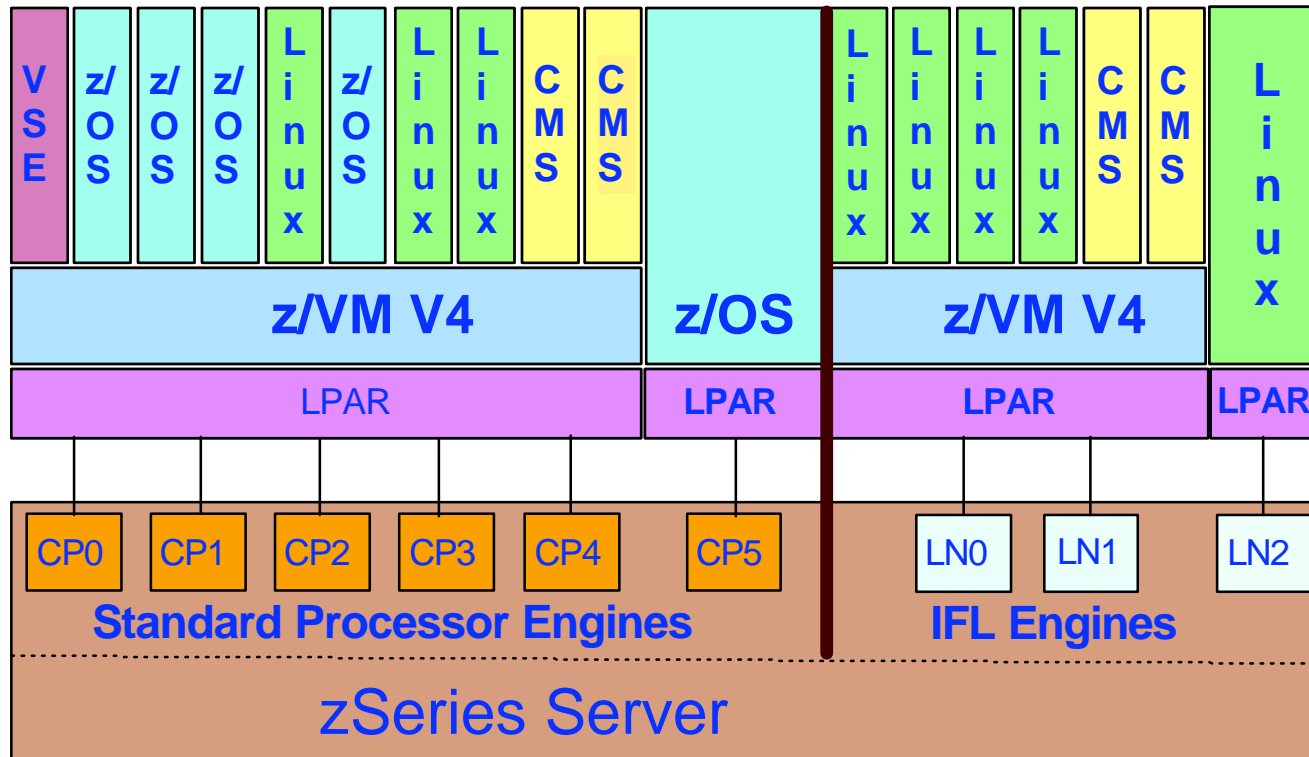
VSE

z/OS

z/OS

z/OS

Linux

z/OS

Linux

Linux

CMS

CMS

Linux

Linux

Linux

Linux

CMS

CMS

Linux

z/VM V4

z/OS

z/VM V4

LPAR

LPAR

LPAR

LPAR

CP0

CP1

CP2

CP3

CP4

CP5

LN0

LN1

LN2

Standard Processor Engines

IFL Engines

zSeries Server